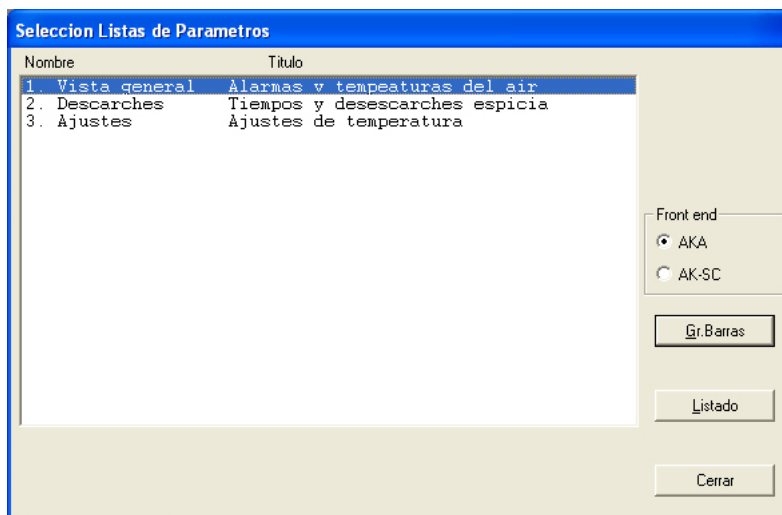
Seleccion Listas de Parametros

| Nombre | Titulo |
|---|---|
| 1. Vista general | Alarmas y tempeaturas del air |
| 2. Descarches | Tiempos y desescarches espicia |
| 3. Ajustes | Ajustes de temperatura |

Front end
AKA
AK-SC

Gr.Barras

Listado

Cerrar